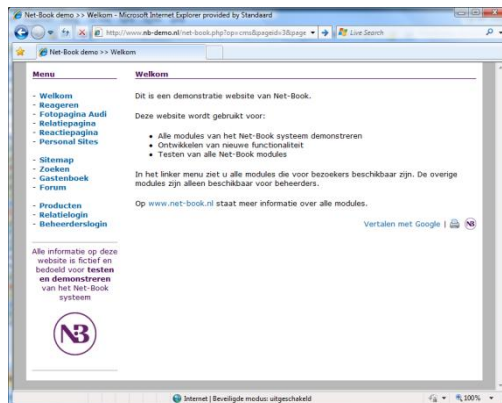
Net-Book demo >> Welkom - Microsoft Internet Explorer provided by Standaard

http://www.nb-demo.nl/net-book.php?op=cms&pageid=3&page

Live Search

Net-Book demo >> Welkom

Menu

- Welkom
- Reageren
- Fotopagina Audi
- Relatiepagina
- Reactiepagina
- Personal Sites

- Sitemap
- Zoeken
- Gastenboek
- Forum

- Producten
- Relatielogin
- Beheerderslogin

Alle informatie op deze website is fictief en bedoeld voor testen en demonstreren van het Net-Book systeem

NB

Welkom

Dit is een demonstratie website van Net-Book.

Deze website wordt gebruikt voor:

- Alle modules van het Net-Book systeem demonstreren
- Ontwikkelen van nieuwe functionaliteit
- Testen van alle Net-Book modules

In het linker menu ziet u alle modules die voor bezoekers beschikbaar zijn. De overige modules zijn alleen beschikbaar voor beheerders.

Op www.net-book.nl staat meer informatie over alle modules.

Vertalen met Google |

Internet | Beveiligde modus: uitgeschakeld

100%